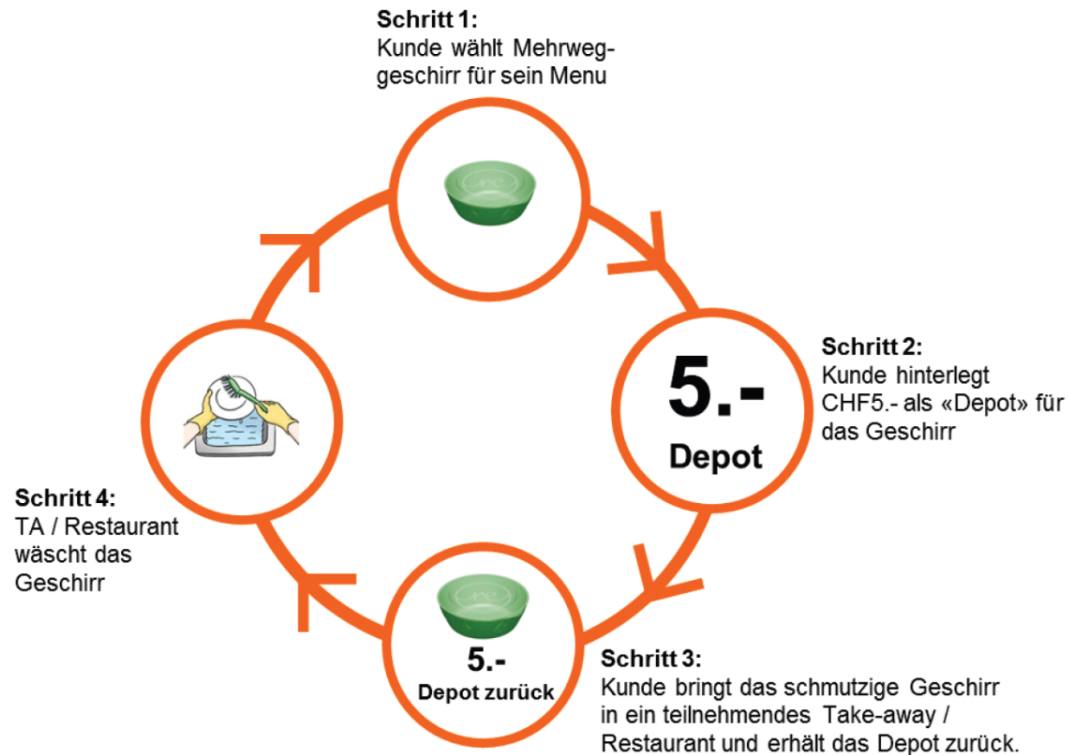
**Schritt 1:**
Kunde wählt Mehrweggeschirr für sein Menu

5.-
Depot

**Schritt 2:**
Kunde hinterlegt CHF5.- als «Depot» für das Geschirr

5.-
Depot zurück

**Schritt 3:**
Kunde bringt das schmutzige Geschirr in ein teilnehmendes Take-away / Restaurant und erhält das Depot zurück.

**Schritt 4:**
TA / Restaurant wäscht das Geschirr